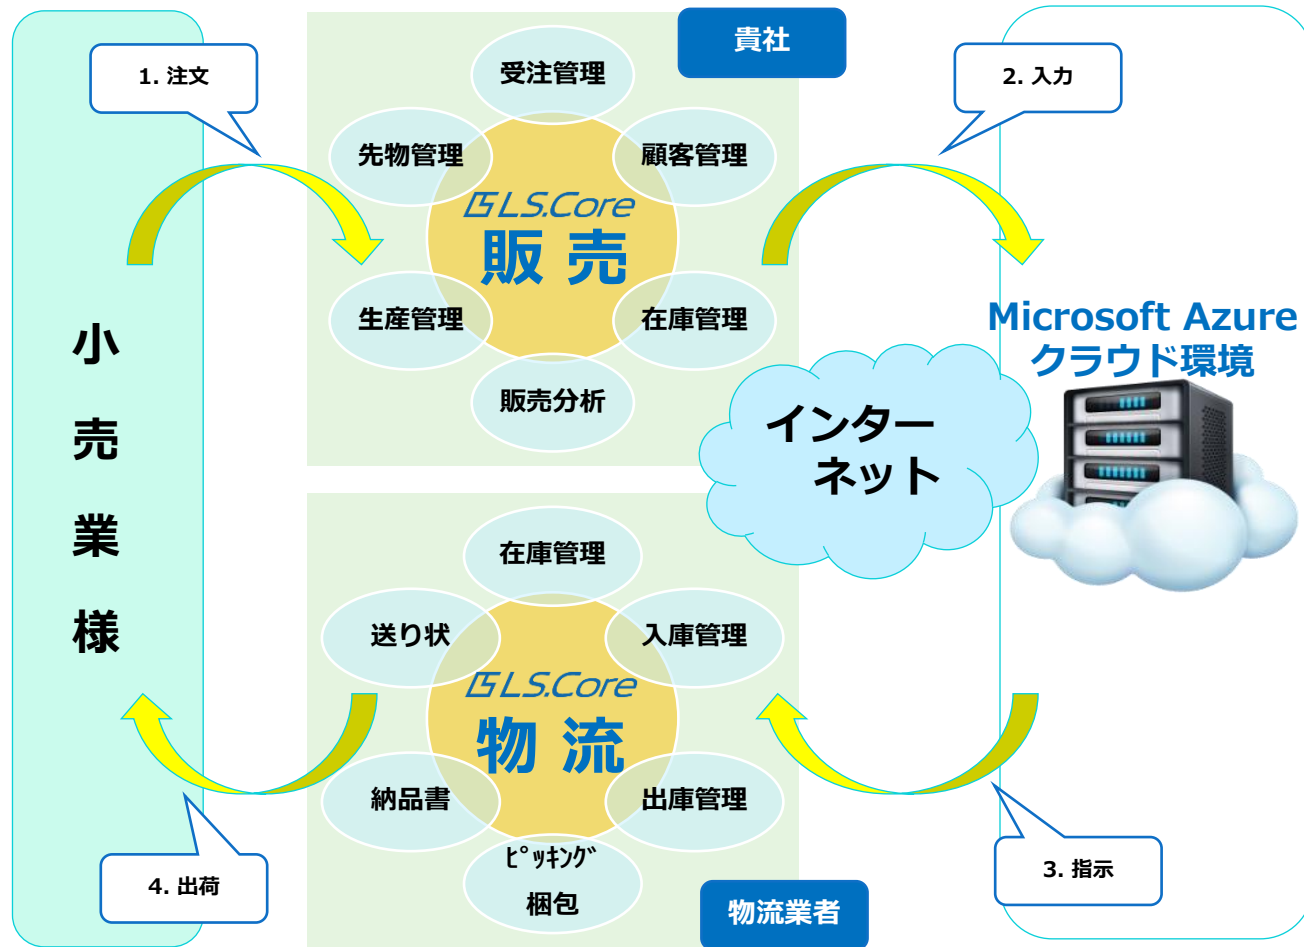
貴社

1. 注文

受注管理

先物管理

顧客管理

LS.Core
販 売

生産管理

在庫管理

販売分析

2. 入力

Microsoft Azure
クラウド環境

小
売
業
様

インター
ネット

在庫管理

送り状

入庫管理

LS.Core
物 流

納品書

出庫管理

ﾋﾟｯｷﾝｸﾞ
梱包

物流業者

4. 出荷

3. 指示